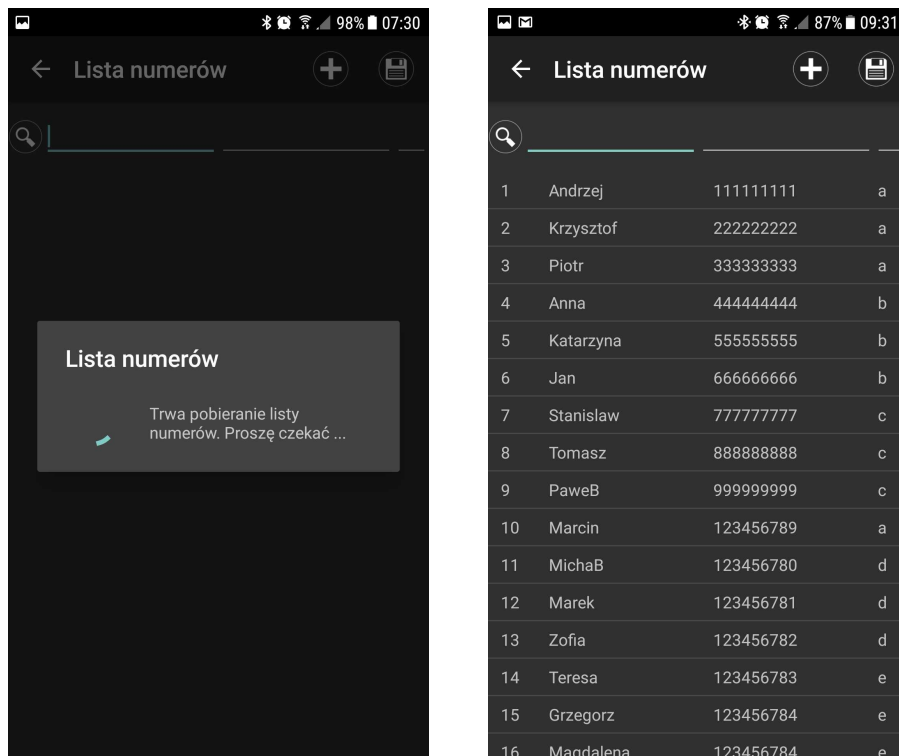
98% 07:30

← Lista numerów

Lista numerów

Trwa pobieranie listy numerów. Proszę czekać ...

87% 09:31

← Lista numerów

| | | | |
|---|---|---|---|
| 1 | Andrzej | 111111111 | a |
| 2 | Krzysztof | 222222222 | a |
| 3 | Piotr | 333333333 | a |
| 4 | Anna | 444444444 | b |
| 5 | Katarzyna | 555555555 | b |
| 6 | Jan | 666666666 | b |
| 7 | Stanislaw | 777777777 | c |
| 8 | Tomasz | 888888888 | c |
| 9 | PaweB | 999999999 | c |
| 10 | Marcin | 123456789 | a |
| 11 | MichaB | 123456780 | d |
| 12 | Marek | 123456781 | d |
| 13 | Zofia | 123456782 | d |
| 14 | Teresa | 123456783 | e |
| 15 | Grzegorz | 123456784 | e |
| 16 | Magdalena | 123456784 | e |